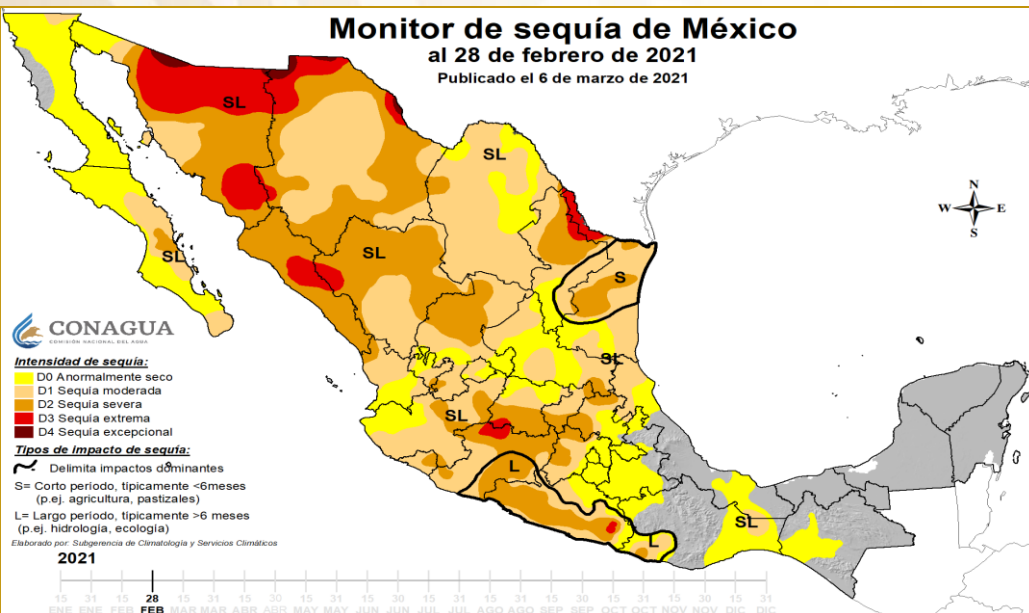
Monitor de sequía de México
al 28 de febrero de 2021
Publicado el 6 de marzo de 2021

SL
SL
SL
SL
S
SL
SL
L
SL
L

N
W
E
S

CONAGUA
COMISIÓN NACIONAL DEL AGUA

Intensidad de sequía:
D0 Anormalmente seco
D1 Sequía moderada
D2 Sequía severa
D3 Sequía extrema
D4 Sequía excepcional

Tipos de impacto de sequía:
Delimita impactos dominantes
S= Corto período, típicamente <6meses (p.ej. agricultura, pastizales)
L= Largo período, típicamente >6 meses (p.ej. hidrología, ecología)

Elaborado por: Subgerencia de Climatología y Servicios Climáticos

2021
15 ENE 31 ENE 15 FEB 28 FEB 15 MAR 31 MAR 15 ABR 30 ABR 15 MAY 31 MAY 15 JUN 30 JUN 15 JUL 31 JUL 15 AGO 31 AGO 15 SEP 30 SEP 15 OCT 31 OCT 15 NOV 30 NOV 15 DIC 31 DIC